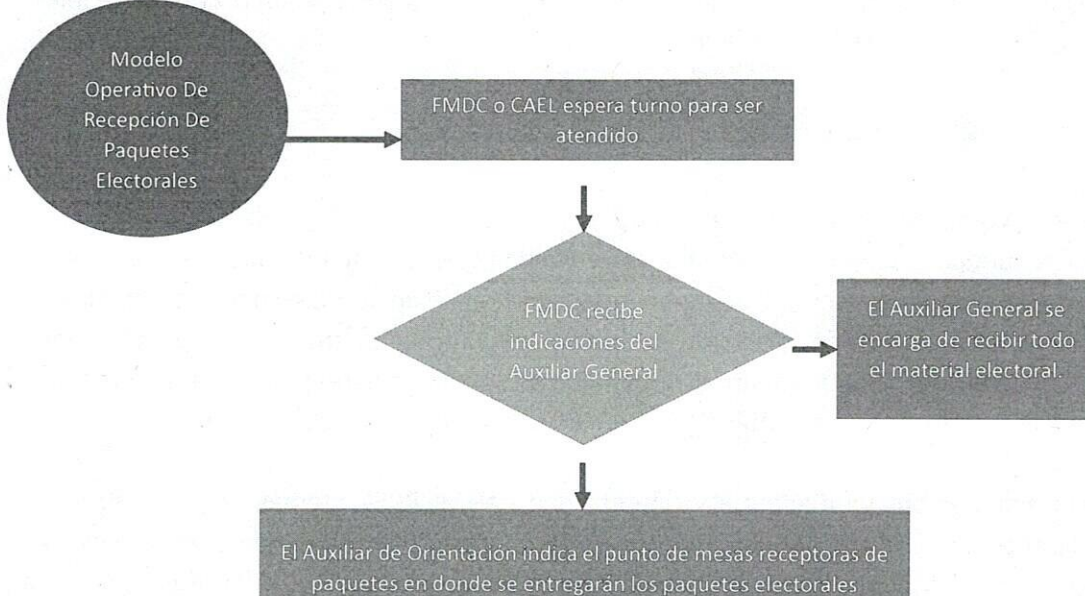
Modelo Operativo De Recepción De Paquetes Electorales

FMDC o CAEL espera turno para ser atendido

FMDC recibe indicaciones del Auxiliar General

El Auxiliar General se encarga de recibir todo el material electoral.

El Auxiliar de Orientación indica el punto de mesas receptoras de paquetes en donde se entregarán los paquetes electorales